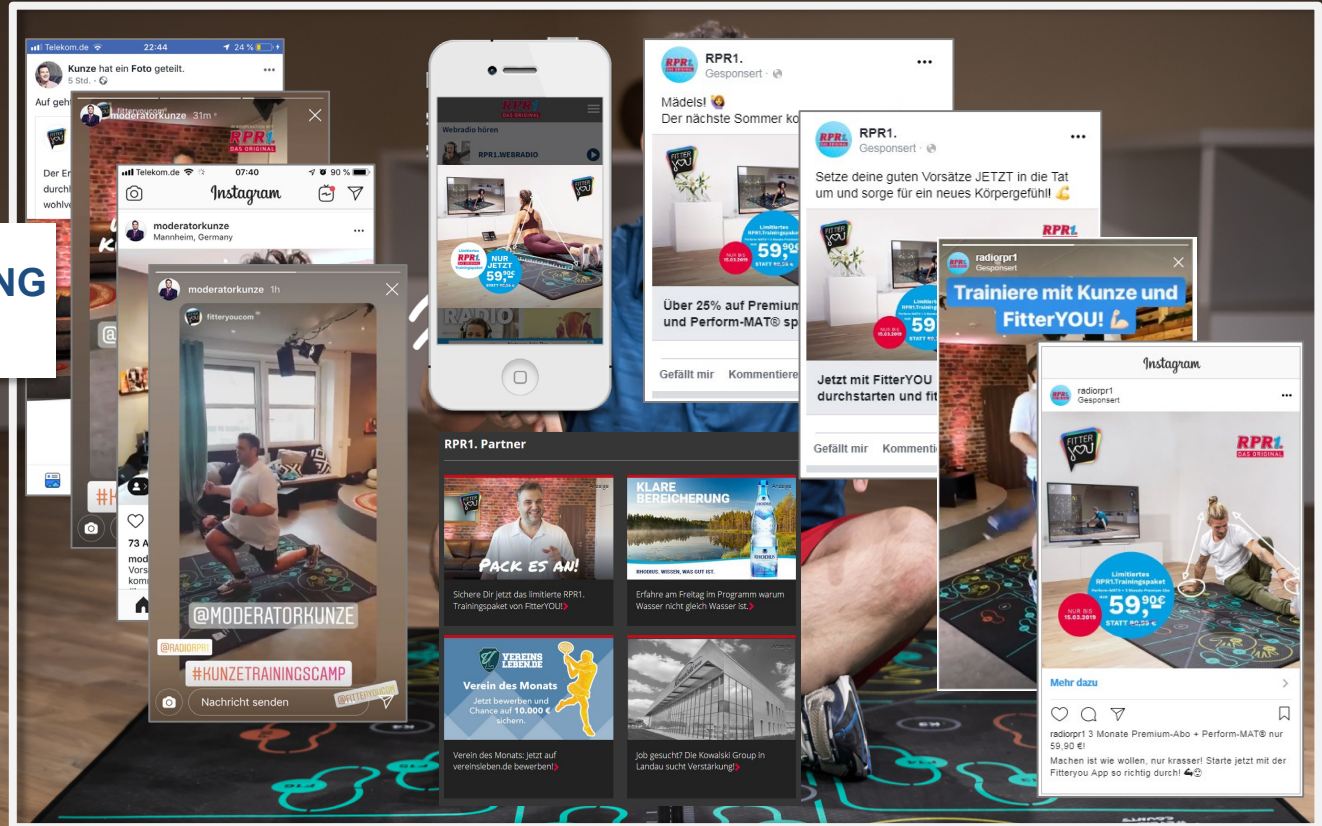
NG

Telekom.de 22:44 24 %
Kunze hat ein Foto geteilt.
5 Std.
Auf geh
Der Er
durch
wohlv

moderatorkunze 31m
fitteryoucom
RPR1. DAS ORIGINAL

Telekom.de 07:40 90 %
Instagram
moderatorkunze
Mannheim, Germany

moderatorkunze 1h
fitteryoucom
@MODERATORKUNZE
@RADIORPR1
#KUNZETRAININGSCAMP
@FITTERYOUCOM
Nachricht senden

73 A
mod
Vors
komm

RPR1. DAS ORIGINAL
Webradio hören
RPR1.WEBRADIO
NUR JETZT 59,90€
RADIO

RPR1.
Gesponsert
Mädels!
Der nächste Sommer ko
Limitiertes RPR1.Trainingspaket
NUR BIS 15.03.2019
59,90€
Über 25% auf Premium
und Perform-MAT® sp
Gefällt mir Kommentiere

RPR1.
Gesponsert
Setze deine guten Vorsätze JETZT in die Tat um und sorge für ein neues Körpergefühl!
RPR1.
Limitiertes RPR1.Trainingspaket
59
Jetzt mit FitterYOU
durchstarten und fit
Gefällt mir Kommenti

radiorpr1
Gesponsert
Trainiere mit Kunze und FitterYOU!

Instagram
radiorpr1
Gesponsert
FITTER YOU
RPR1. DAS ORIGINAL
Limitiertes RPR1.Trainingspaket
NUR BIS 15.03.2019
59,90€
STATT 80,99 €
Mehr dazu
radiorpr1 3 Monate Premium-Abo + Perform-MAT® nur 59,90 €!
Machen ist wie wollen, nur krasser! Starte jetzt mit der Fitteryou App so richtig durch!

RPR1. Partner
PACK ES AN!
Sichere Dir jetzt das limitierte RPR1. Trainingspaket von FitterYOU!
KLARE BEREICHERUNG
RHODIUS. WASSER, WAS GUT IST.
Erfahre am Freitag im Programm warum Wasser nicht gleich Wasser ist.
VEREINS LEBEN.DE
Verein des Monats
Jetzt bewerben und Chance auf 10.000 € sichern.
Verein des Monats: Jetzt auf vereinsleben.de bewerben!
Job gesucht? Die Kowalski Group in Landau sucht Verstärkung!